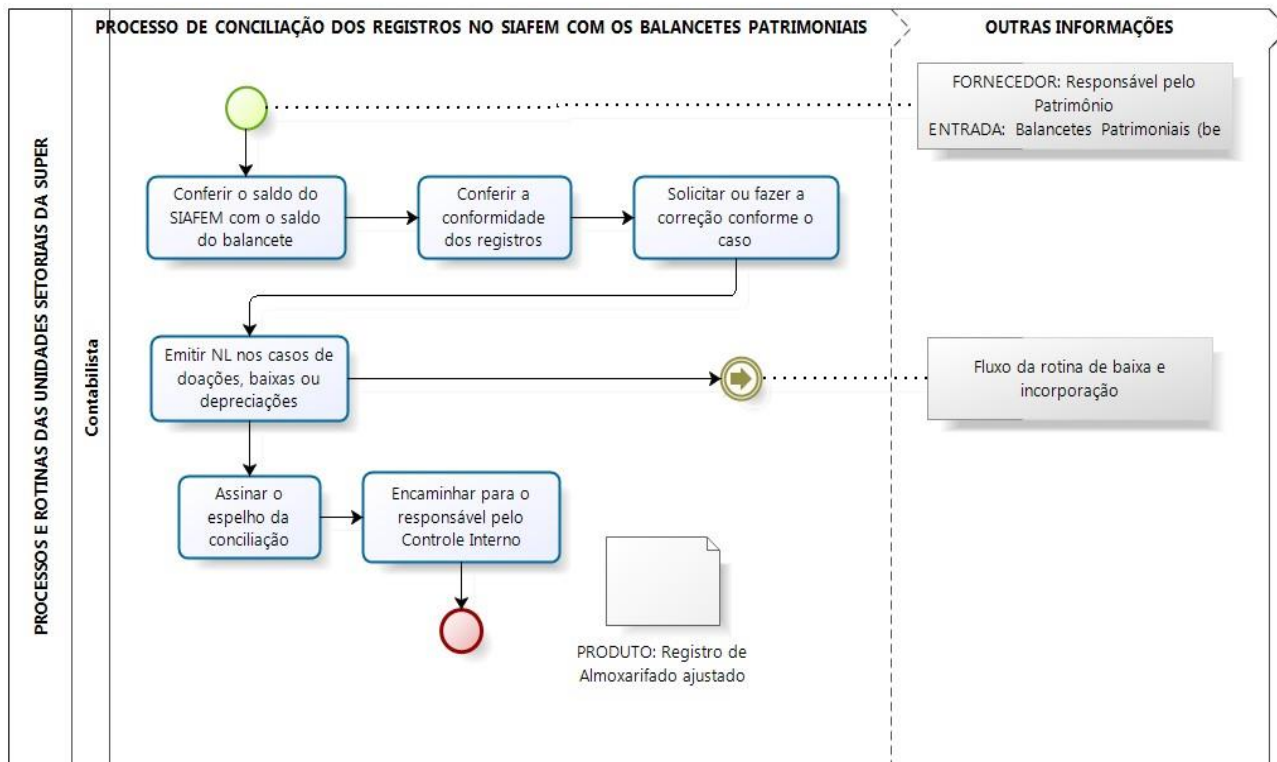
PROCESSOS E ROTINAS DAS UNIDADES SETORIAIS DA SUPER

PROCESSO DE CONCILIAÇÃO DOS REGISTROS NO SIAFEM COM OS BALANCETES PATRIMONIAIS

OUTRAS INFORMAÇÕES

Contabilista

FORNECEDOR: Responsável pelo Patrimônio
ENTRADA: Balancetes Patrimoniais (be

Conferir o saldo do SIAFEM com o saldo do balancete

Conferir a conformidade dos registros

Solicitar ou fazer a correção conforme o caso

Emitir NL nos casos de doações, baixas ou depreciações

Fluxo da rotina de baixa e incorporação

Assinar o espelho da conciliação

Encaminhar para o responsável pelo Controle Interno

PRODUTO: Registro de Almoxarifado ajustado